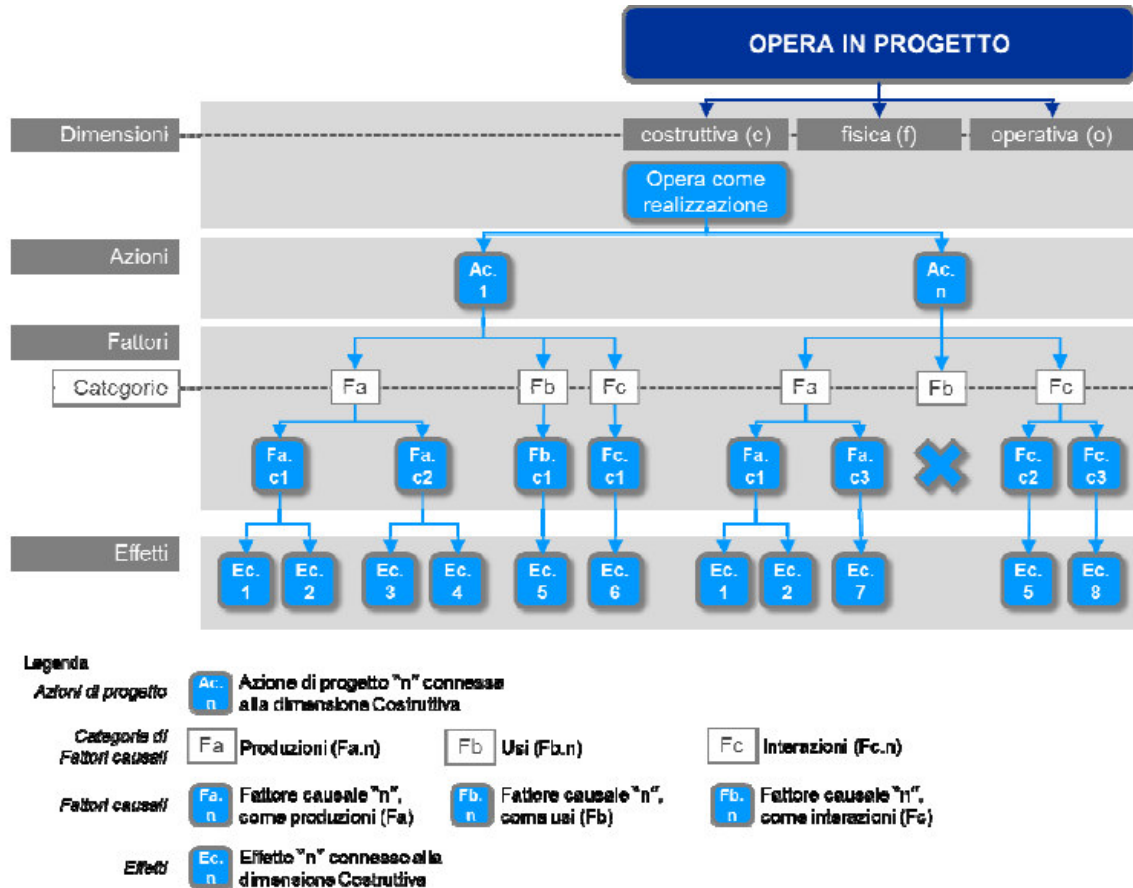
OPERA IN PROGETTO

Dimensioni

costruttiva (c)

fisica (f)

operativa (o)

Opera come realizzazione

Azioni

Ac. 1

Ac. n

Fattori

Categorie

Fa

Fb

Fc

Fa

Fb

Fc

Fa. c1

Fa. c2

Fb. c1

Fc. c1

Fa. c1

Fa. c3

Fc. c2

Fc. c3

Effetti

Ec. 1

Ec. 2

Ec. 3

Ec. 4

Ec. 5

Ec. 6

Ec. 1

Ec. 2

Ec. 7

Ec. 5

Ec. 8

Legenda

Azioni di progetto

Ac. n

Azione di progetto "n" connessa alla dimensione Costruttiva

Categorie di Fattori causali

Fa

Produzioni (Fa.n)

Fb

Usi (Fb.n)

Fc

Interazioni (Fc.n)

Fattori causali

Fa. n

Fattore causale "n", come produzioni (Fa)

Fb. n

Fattore causale "n", come usi (Fb)

Fb. n

Fattore causale "n", come interazioni (Fc)

Effetti

Ec. n

Effetto "n" connesso alla dimensione Costruttiva